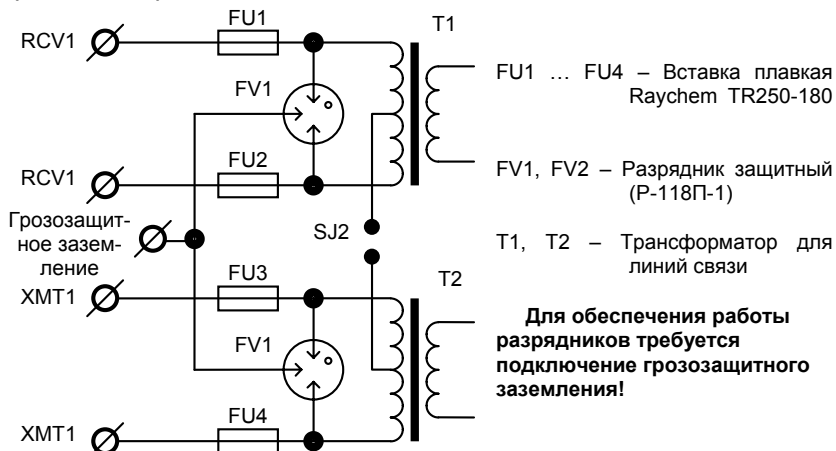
RCV1

FU1

T1

FV1

RCV1

FU2

Грозозащитное заземление

SJ2

FU3

T2

XMT1

FV1

FU4

XMT1

FU1 … FU4 – Вставка плавкая Raychem TR250-180

FV1, FV2 – Разрядник защитный (Р-118П-1)

T1, T2 – Трансформатор для линий связи

**Для обеспечения работы разрядников требуется подключение грозозащитного заземления!**